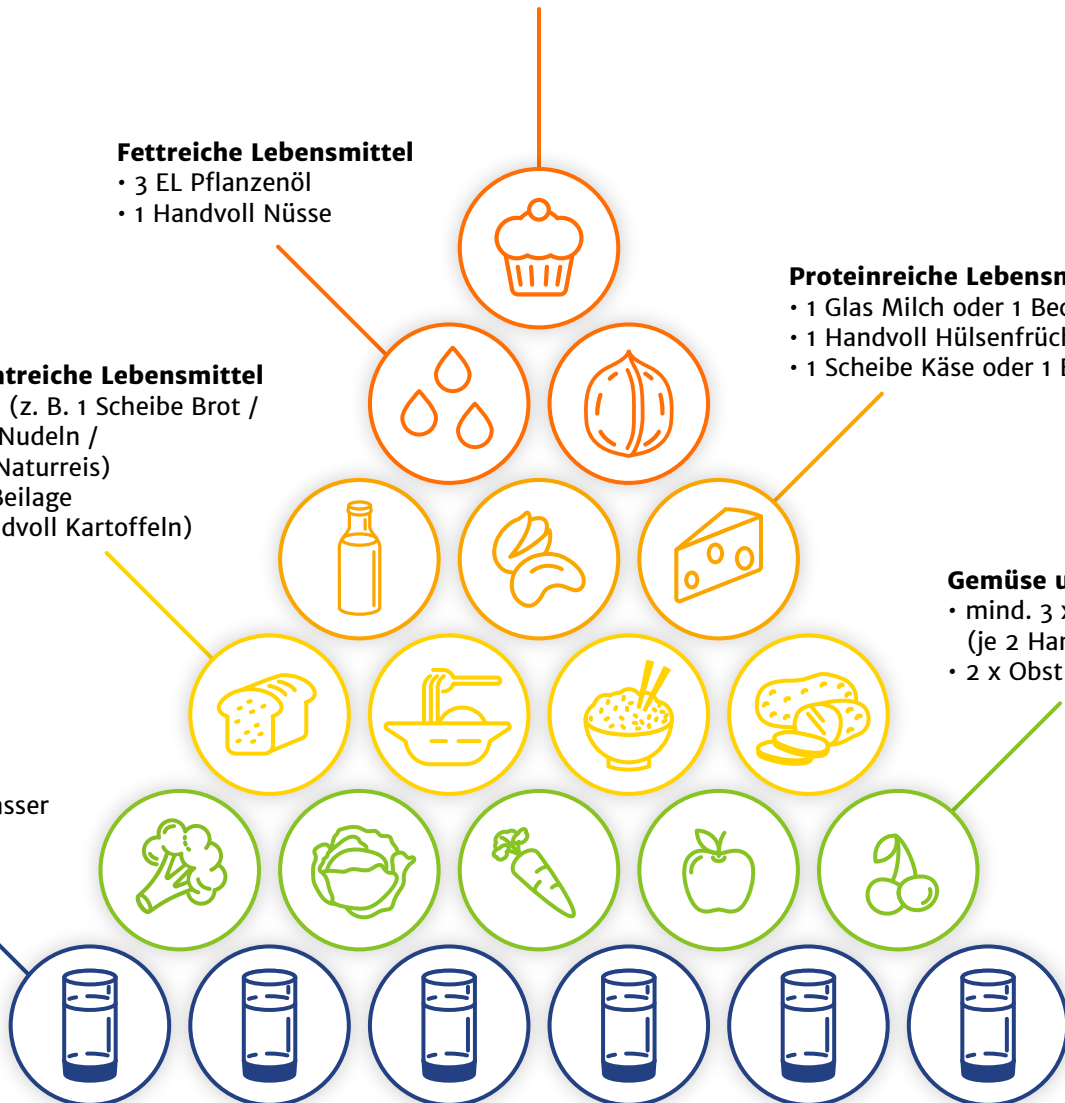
Fettreiche Lebensmittel
• 3 EL Pflanzenöl
• 1 Handvoll Nüsse

Proteinreiche Lebensm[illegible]
• 1 Glas Milch oder 1 Bec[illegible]
• 1 Handvoll Hülsenfrüch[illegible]
• 1 Scheibe Käse oder 1 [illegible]

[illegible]treiche Lebensmittel
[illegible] (z. B. 1 Scheibe Brot /
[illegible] Nudeln /
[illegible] Naturreis)
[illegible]Beilage
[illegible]dvoll Kartoffeln)

Gemüse u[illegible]
• mind. 3 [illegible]
(je 2 Ha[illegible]
• 2 x Obst

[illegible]sser